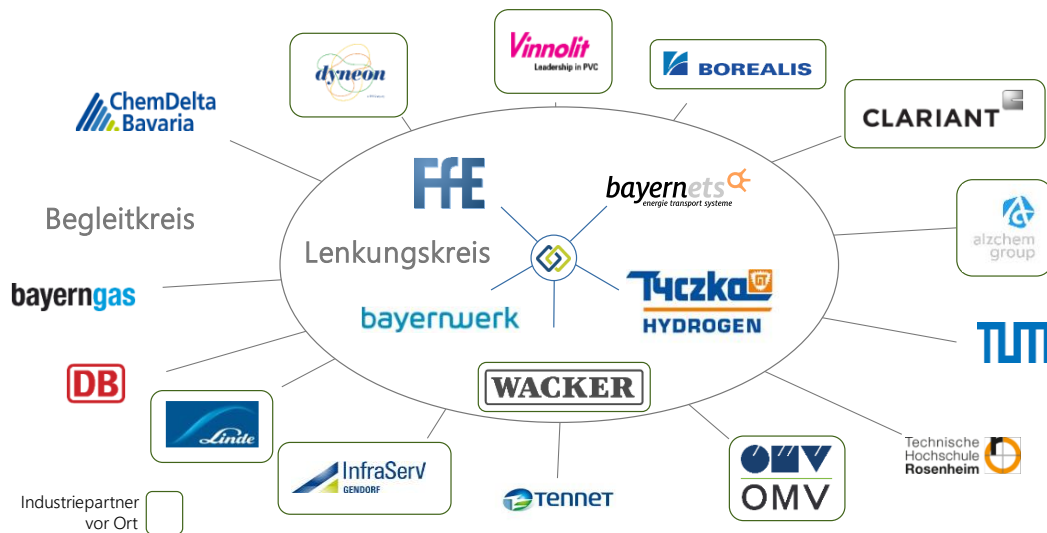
dyneon

Vinnolit
Leadership in PVC

BOREALIS

ChemDelta Bavaria

CLARIANT

Begleitkreis

FfE

bayernets
energie transport systeme

Lenkungskreis

alzchem group

bayerngas

bayernwerk

Tyczka
HYDROGEN

TUM

DB

WACKER

Linde

Technische Hochschule Rosenheim

InfraServ
GENDORF

TenneT

OMV

Industriepartner vor Ort